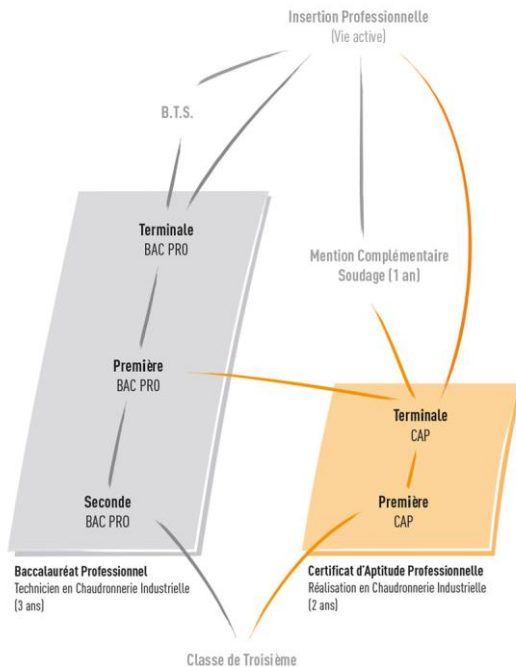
Insertion Professionnelle
(Vie active)

B.T.S.

Terminale
BAC PRO

Mention Complémentaire
Soudage (1 an)

Première
BAC PRO

Terminale
CAP

Première
CAP

Seconde
BAC PRO

Baccalauréat Professionnel
Technicien en Chaudronnerie Industrielle
(3 ans)

Certificat d'Aptitude Professionnelle
Réalisation en Chaudronnerie Industrielle
(2 ans)

Classe de Troisième